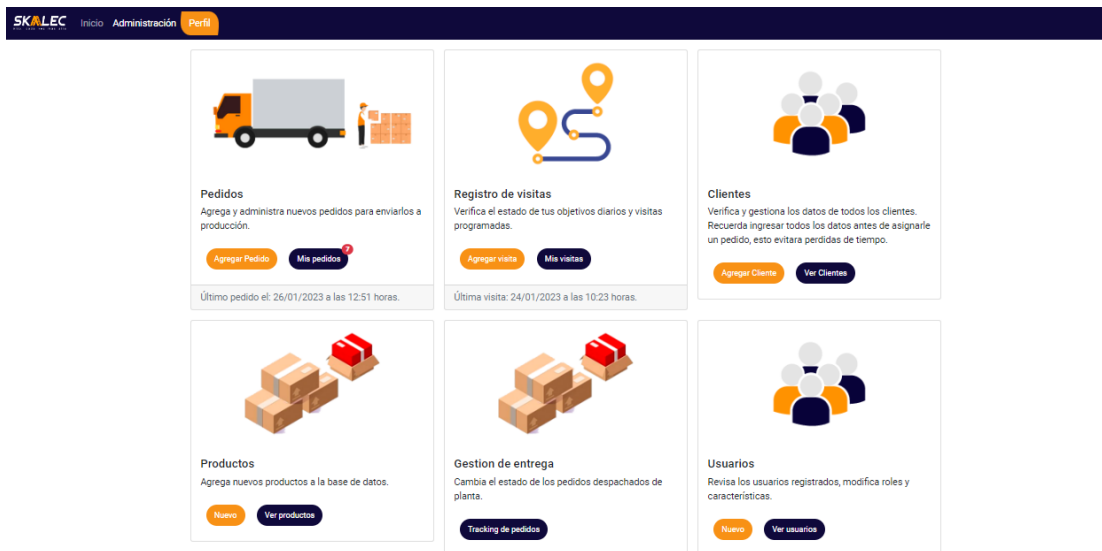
SKALEC Inicio Administración Perfil

Pedidos
Agrega y administra nuevos pedidos para enviarlos a producción.
Agregar Pedido Mis pedidos 7
Último pedido el: 26/01/2023 a las 12:51 horas.

Registro de visitas
Verifica el estado de tus objetivos diarios y visitas programadas.
Agregar visita Mis visitas
Última visita: 24/01/2023 a las 10:23 horas.

Clientes
Verifica y gestiona los datos de todos los clientes. Recuerda ingresar todos los datos antes de asignarle un pedido, esto evitara perdidas de tiempo.
Agregar Cliente Ver Clientes

Productos
Agrega nuevos productos a la base de datos.
Nuevo Ver productos

Gestion de entrega
Cambia el estado de los pedidos despachados de planta.
Tracking de pedidos

Usuarios
Revisa los usuarios registrados, modifica roles y características.
Nuevo Ver usuarios